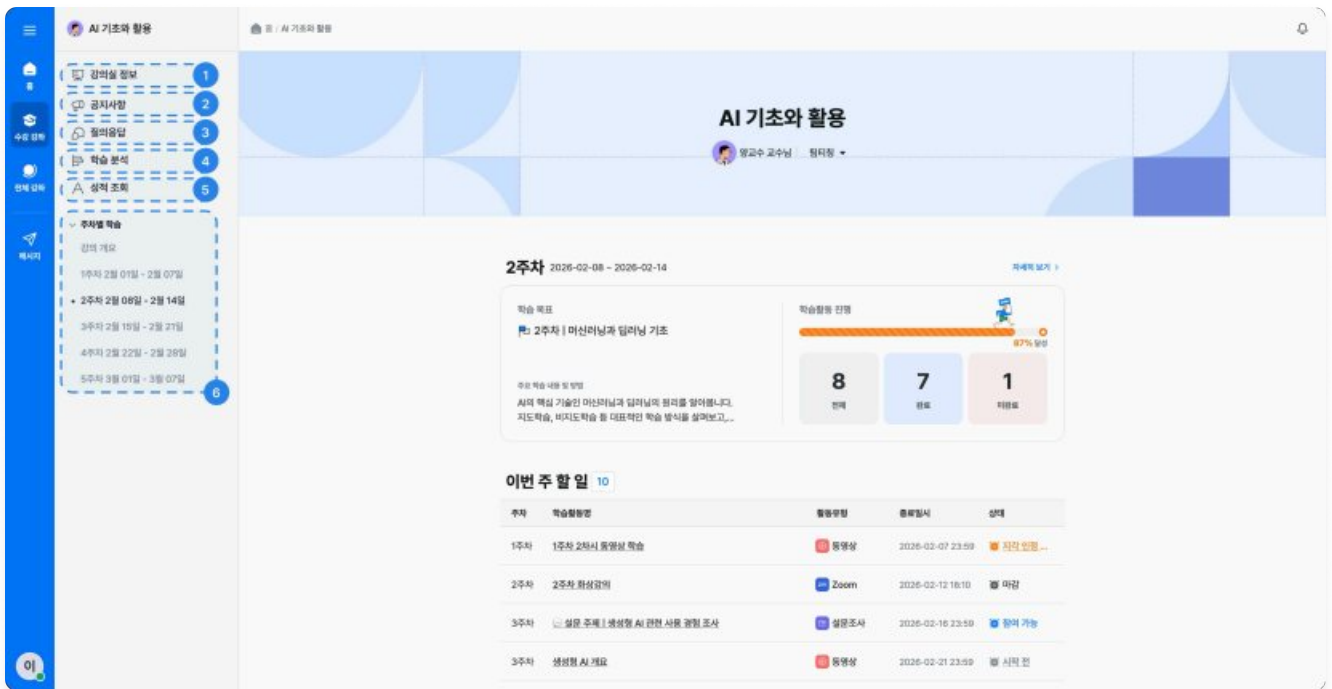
홈
수강 강좌
전체 강좌
메시지
이

AI 기초와 활용

강의실 정보 1
공지사항 2
질의응답 3
학습 분석 4
성적 조회 5

주차별 학습
강의 개요
1주차 2월 01일 - 2월 07일
2주차 2월 08일 - 2월 14일
3주차 2월 15일 - 2월 21일
4주차 2월 22일 - 2월 28일
5주차 3월 01일 - 3월 07일
6

홈 / AI 기초와 활용

AI 기초와 활용

왕교수 교수님 팀티칭

2주차 2026-02-08 ~ 2026-02-14

자세히 보기 >

학습 목표
2주차 | 머신러닝과 딥러닝 기초

주요 학습 내용 및 방법
AI의 핵심 기술인 머신러닝과 딥러닝의 원리를 알아봅니다. 지도학습, 비지도학습 등 대표적인 학습 방식을 살펴보고,...

학습활동 진행
87% 달성

8 전체
7 완료
1 미완료

이번 주 할 일 10

| 주차 | 학습활동명 | 활동유형 | 종료일시 | 상태 |
|---|---|---|---|---|
| 1주차 | 1주차 2차시 동영상 학습 | 동영상 | 2026-02-07 23:59 | 지각 인정... |
| 2주차 | 2주차 화상강의 | Zoom | 2026-02-12 18:10 | 마감 |
| 3주차 | 설문 주제 \| 생성형 AI 관련 사용 경험 조사 | 설문조사 | 2026-02-16 23:59 | 참여 가능 |
| 3주차 | 생성형 AI 개요 | 동영상 | 2026-02-21 23:59 | 시작 전 |